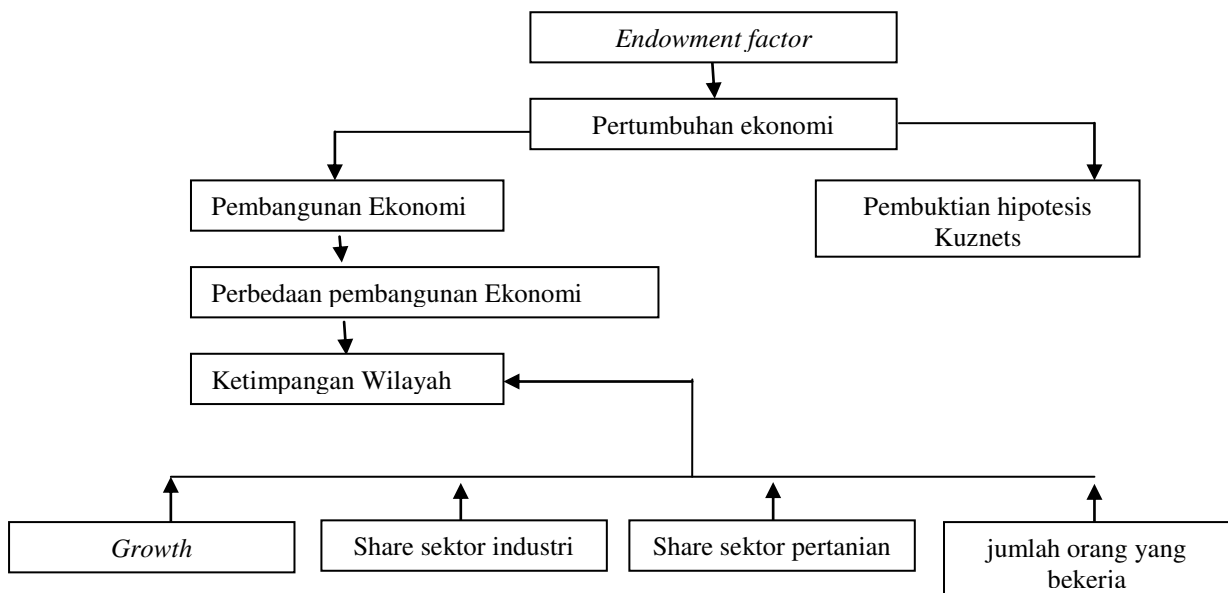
Endowment factor

Pertumbuhan ekonomi

Pembangunan Ekonomi

Pembuktian hipotesis Kuznets

Perbedaan pembangunan Ekonomi

Ketimpangan Wilayah

Growth

Share sektor industri

Share sektor pertanian

jumlah orang yang bekeria